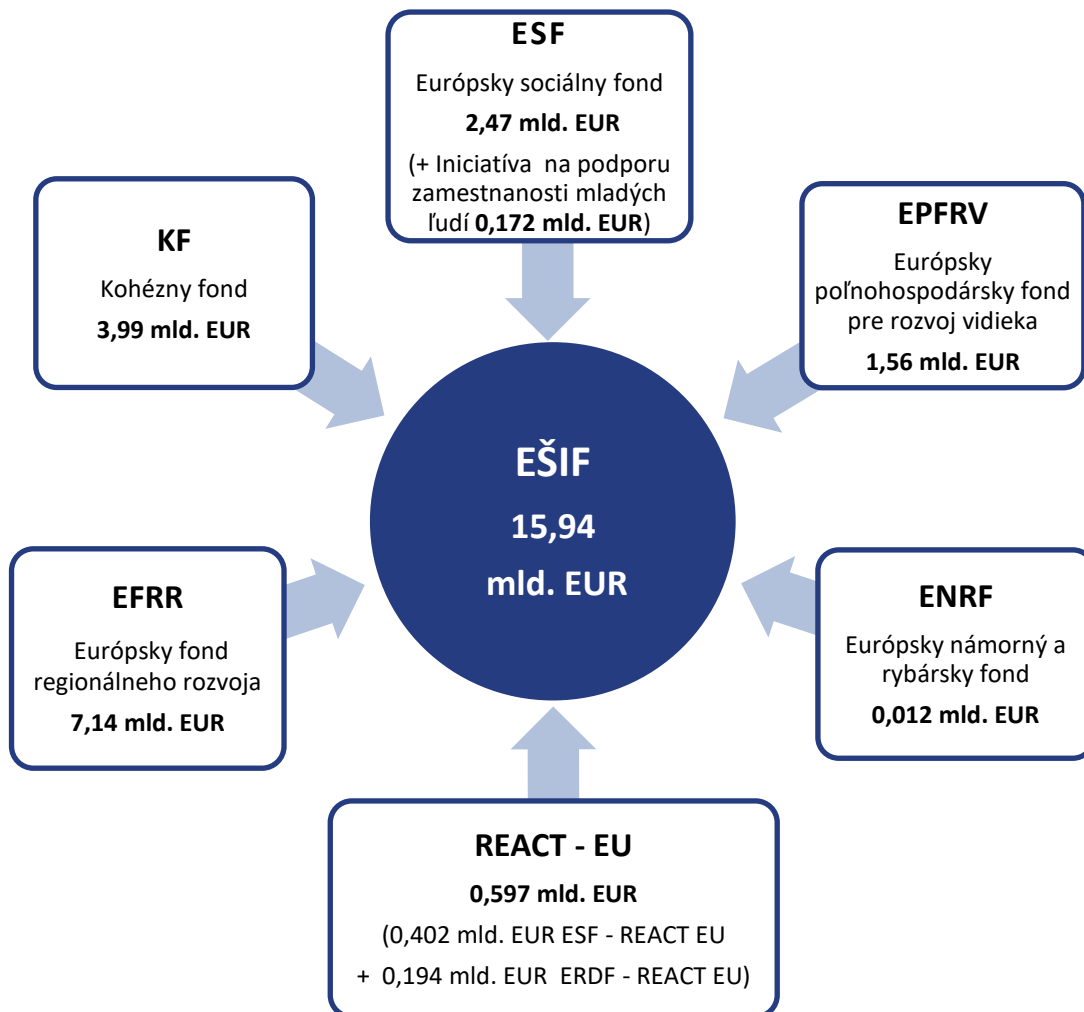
ESF
Európsky sociálny fond
2,47 mld. EUR
(+ Iniciatíva na podporu zamestnanosti mladých ľudí 0,172 mld. EUR)

KF
Kohézny fond
3,99 mld. EUR

EPFRV
Európsky poľnohospodársky fond pre rozvoj vidieka
1,56 mld. EUR

EŠIF
15,94
mld. EUR

EFRR
Európsky fond regionálneho rozvoja
7,14 mld. EUR

ENRF
Európsky námorný a rybársky fond
0,012 mld. EUR

REACT - EU
0,597 mld. EUR
(0,402 mld. EUR ESF - REACT EU
+ 0,194 mld. EUR ERDF - REACT EU)